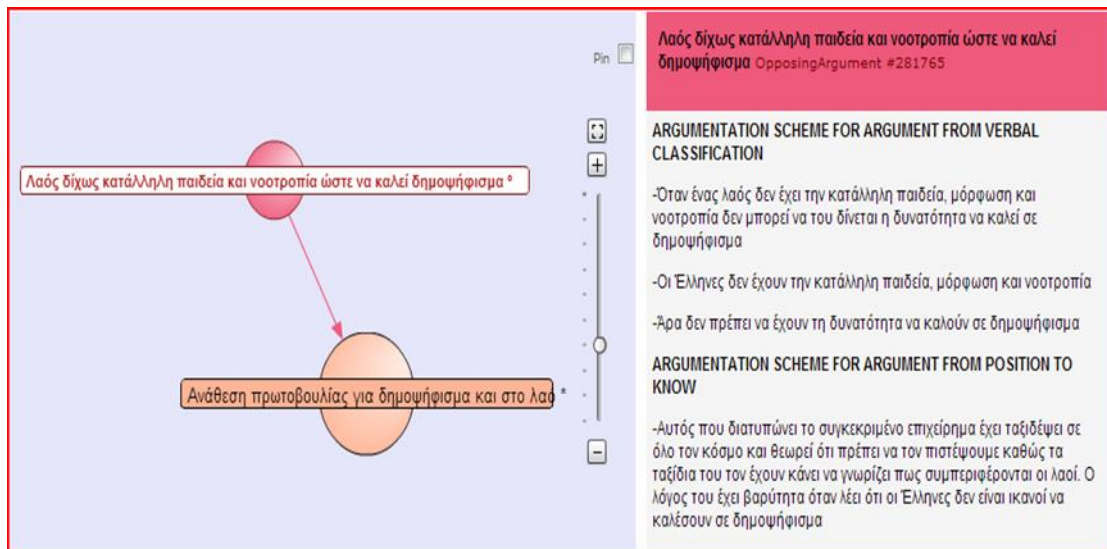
Pin

Λαός δίχως κατάλληλη παιδεία και νοοτροπία ώστε να καλεί δημοψήφισμα *

Ανάθεση πρωτοβουλίας για δημοψήφισμα και στο λαό *

Λαός δίχως κατάλληλη παιδεία και νοοτροπία ώστε να καλεί δημοψήφισμα OpposingArgument #281765

ARGUMENTATION SCHEME FOR ARGUMENT FROM VERBAL CLASSIFICATION

-Όταν ένας λαός δεν έχει την κατάλληλη παιδεία, μόρφωση και νοοτροπία δεν μπορεί να του δίνεται η δυνατότητα να καλεί σε δημοψήφισμα

-Οι Έλληνες δεν έχουν την κατάλληλη παιδεία, μόρφωση και νοοτροπία

-Άρα δεν πρέπει να έχουν τη δυνατότητα να καλούν σε δημοψήφισμα

ARGUMENTATION SCHEME FOR ARGUMENT FROM POSITION TO KNOW

-Αυτός που διατυπώνει το συγκεκριμένο επιχείρημα έχει ταξιδέψει σε όλο τον κόσμο και θεωρεί ότι πρέπει να τον πιστέψουμε καθώς τα ταξίδια του τον έχουν κάνει να γνωρίζει πως συμπεριφέρονται οι λαοί. Ο λόγος του έχει βαρύτητα όταν λέει ότι οι Έλληνες δεν είναι ικανοί να καλέσουν σε δημοψήφισμα